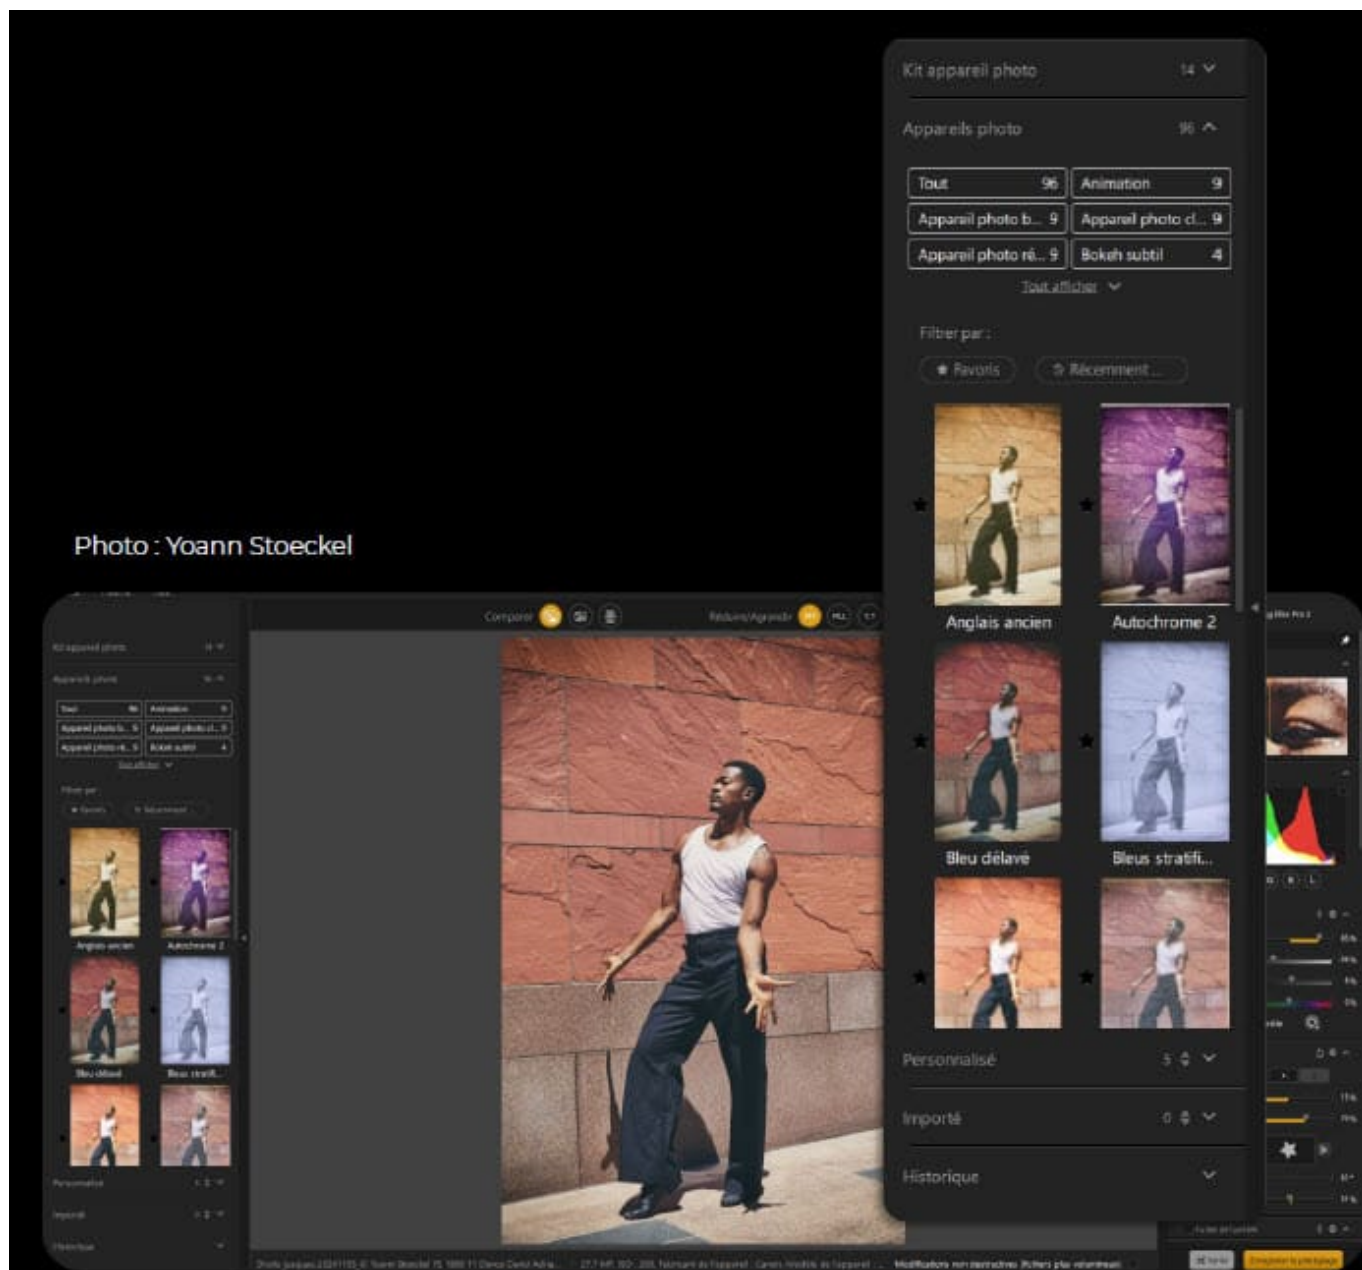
Kit appareil photo 14

Appareils photo 96

| Tout 96 | Animation 9 |
|---|---|
| Appareil photo b... 9 | Appareil photo cl... 9 |
| Appareil photo ré... 9 | Bokeh subtil 4 |

Tout afficher

Filtrer par :

Favoris Récemment...

Anglais ancien

Autochrome 2

Bleu délavé

Bleus stratifi...

Personnalisé 5

Importé 0

Historique

Photo : Yoann Stoeckel

Comparer

Réduire/Agrandir

Modifications non destructives (fichiers plus volumineux)